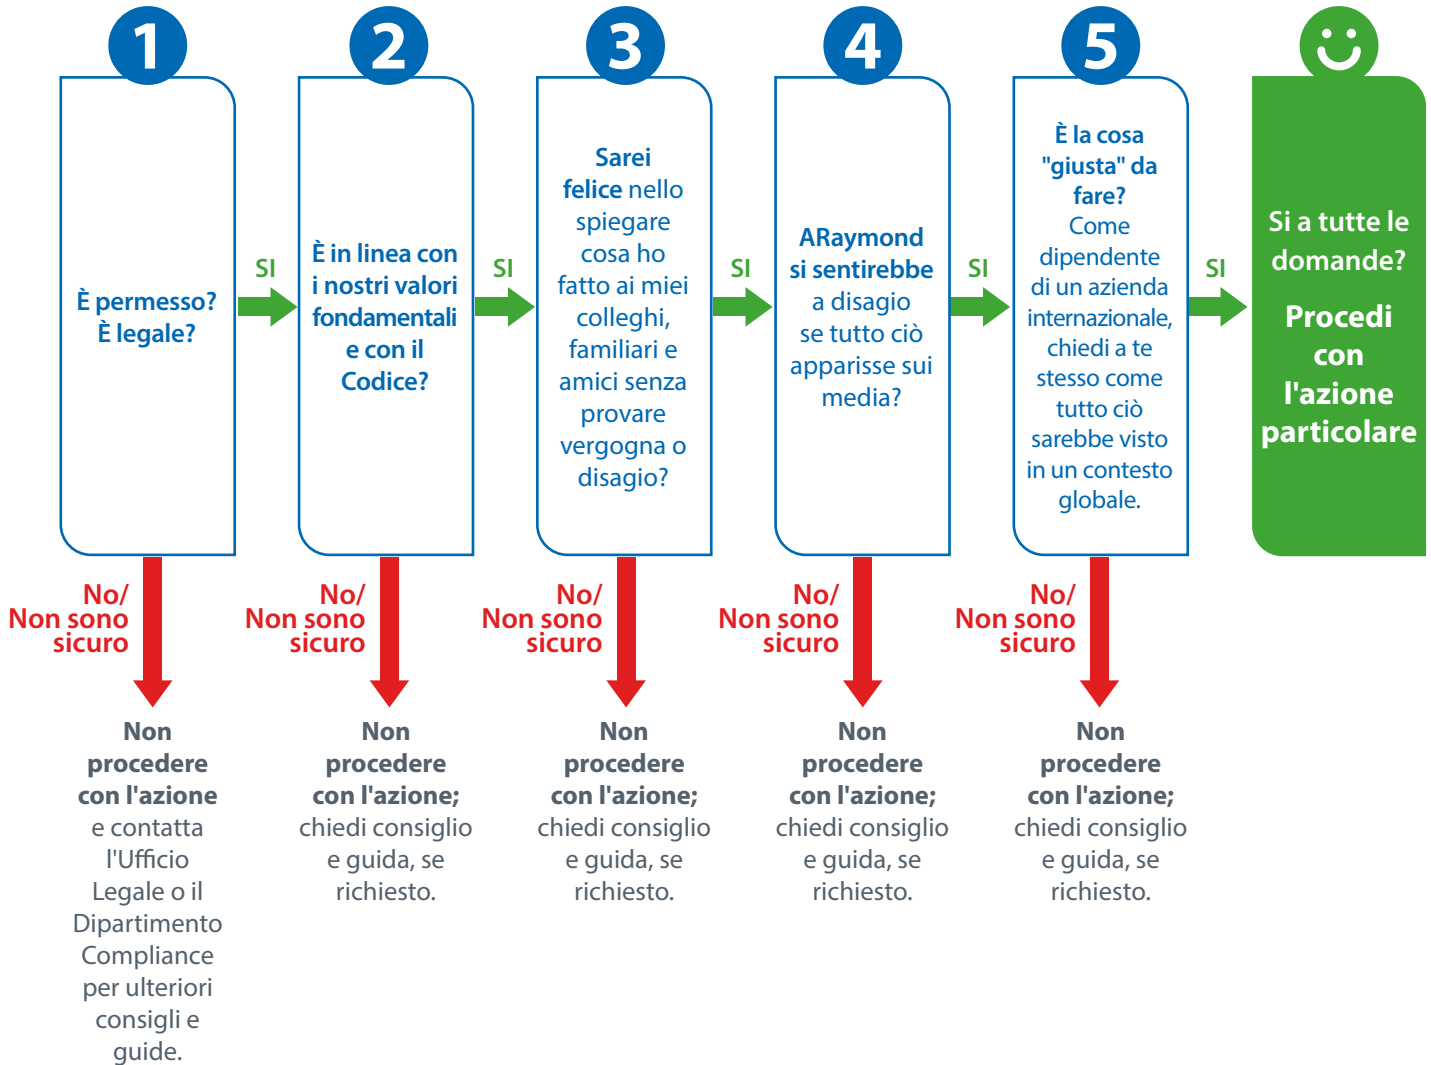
1

È permesso? È legale?

SI

2

È in linea con i nostri valori fondamentali e con il Codice?

SI

3

Sarei felice nello spiegare cosa ho fatto ai miei colleghi, familiari e amici senza provare vergogna o disagio?

SI

4

ARaymond si sentirebbe a disagio se tutto ciò apparisse sui media?

SI

5

È la cosa "giusta" da fare? Come dipendente di un azienda internazionale, chiedi a te stesso come tutto ciò sarebbe visto in un contesto globale.

SI

Si a tutte le domande?

Procedi con l'azione particolare

No/ Non sono sicuro

Non procedere con l'azione e contatta l'Ufficio Legale o il Dipartimento Compliance per ulteriori consigli e guide.

No/ Non sono sicuro

Non procedere con l'azione; chiedi consiglio e guida, se richiesto.

No/ Non sono sicuro

Non procedere con l'azione; chiedi consiglio e guida, se richiesto.

No/ Non sono sicuro

Non procedere con l'azione; chiedi consiglio e guida, se richiesto.

No/ Non sono sicuro

Non procedere con l'azione; chiedi consiglio e guida, se richiesto.